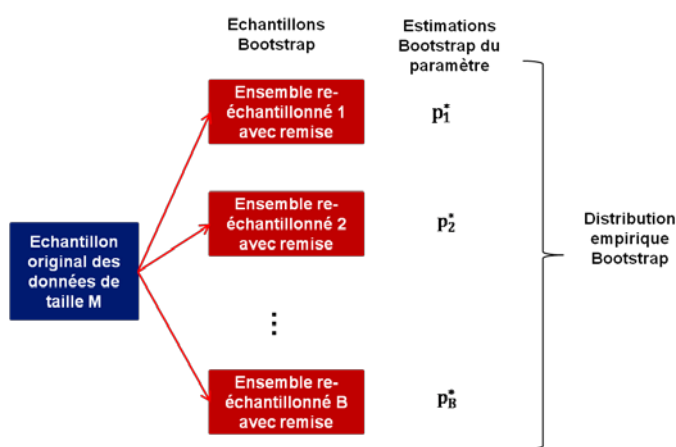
Echantillons Bootstrap

Estimations Bootstrap du paramètre

Ensemble re-échantillonné 1 avec remise

$p_1^*$

Ensemble re-échantillonné 2 avec remise

$p_2^*$

Echantillon original des données de taille M

Distribution empirique Bootstrap

⋮

Ensemble re-échantillonné B avec remise

$p_B^*$